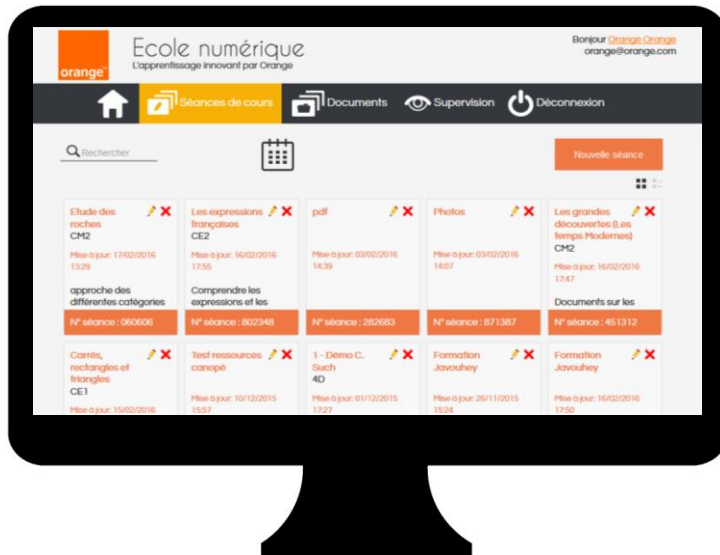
orange

Ecole numérique
L'apprentissage innovant par Orange

Bonjour Orange Orange
orange@orange.com

Séances de cours Documents Supervision Déconnexion

Rechercher

Nouvelle séance

Etude des roches
CM2
Mise à jour: 17/02/2016 13:29
approche des différentes catégories
N° séance : 060606

Les expressions françaises
CE2
Mise à jour: 16/02/2016 17:55
Comprendre les expressions et les
N° séance : 802348

pdf
Mise à jour: 03/02/2016 14:39
N° séance : 282683

Photos
Mise à jour: 03/02/2016 14:07
N° séance : 871387

Les grandes découvertes (Les temps Modernes)
CM2
Mise à jour: 16/02/2016 17:47
Documents sur les
N° séance : 451312

Carrés, rectangles et triangles
CE1
Mise à jour: 15/02/2016

Test ressources canopé
Mise à jour: 10/12/2015 15:57

1 - Démo C. Such
4D
Mise à jour: 01/12/2015 17:27

Formation Javouhey
Mise à jour: 26/11/2015 15:24

Formation Javouhey
Mise à jour: 16/02/2016 17:50